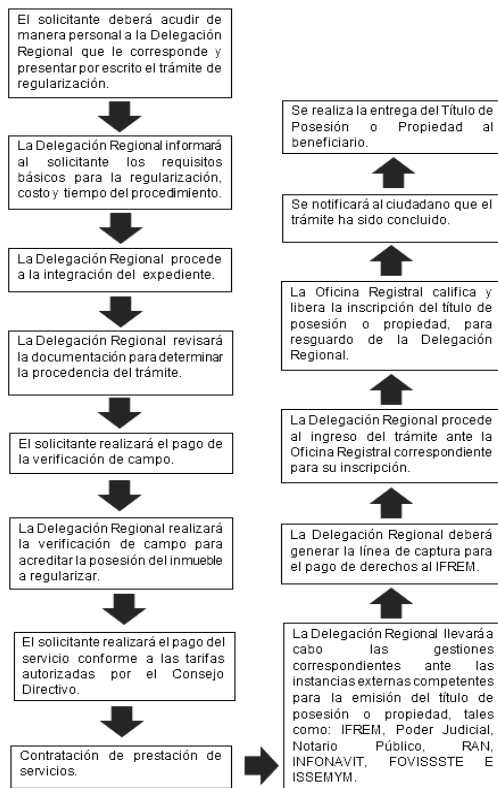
El solicitante deberá acudir de manera personal a la Delegación Regional que le corresponde y presentar por escrito el trámite de regularización.

La Delegación Regional informará al solicitante los requisitos básicos para la regularización, costo y tiempo del procedimiento.

La Delegación Regional procede a la integración del expediente.

La Delegación Regional revisará la documentación para determinar la procedencia del trámite.

El solicitante realizará el pago de la verificación de campo.

La Delegación Regional realizará la verificación de campo para acreditar la posesión del inmueble a regularizar.

El solicitante realizará el pago del servicio conforme a las tarifas autorizadas por el Consejo Directivo.

Contratación de prestación de servicios.

La Delegación Regional llevará a cabo las gestiones correspondientes ante las instancias externas competentes para la emisión del título de posesión o propiedad, tales como: IFREM, Poder Judicial, Notario Público, RAN, INFONAVIT, FOVISSSTE E ISSEMYM.

La Delegación Regional deberá generar la línea de captura para el pago de derechos al IFREM.

La Delegación Regional procede al ingreso del trámite ante la Oficina Registral correspondiente para su inscripción.

La Oficina Registral califica y libera la inscripción del título de posesión o propiedad, para resguardo de la Delegación Regional.

Se notificará al ciudadano que el trámite ha sido concluido.

Se realiza la entrega del Título de Posesión o Propiedad al beneficiario.